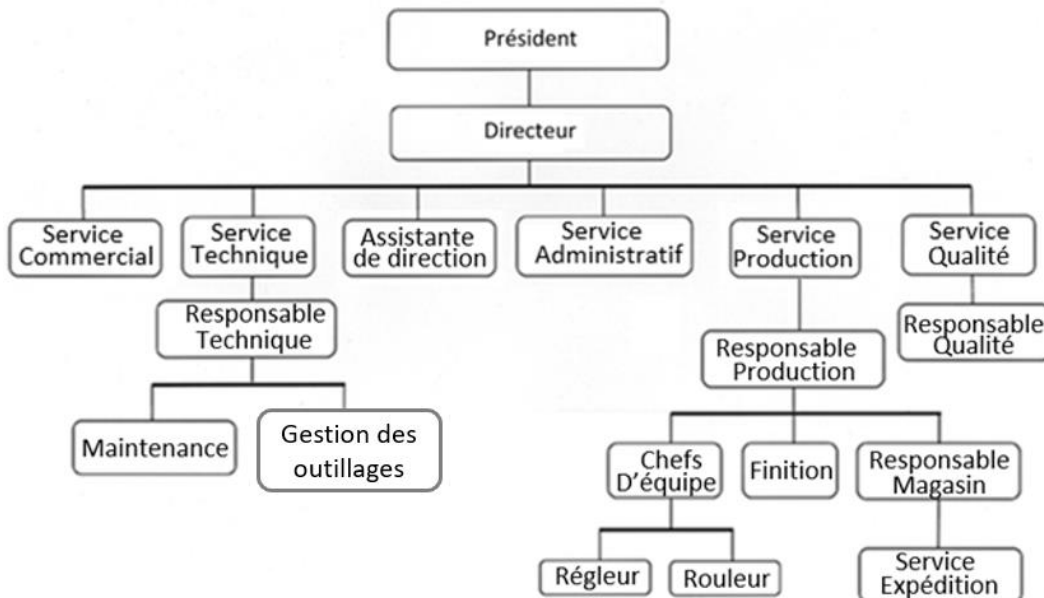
Président

Directeur

Service Commercial

Service Technique

Responsable Technique

Maintenance

Gestion des outillages

Assistante de direction

Service Administratif

Service Production

Responsable Production

Chefs D'équipe

Régleur

Rouleur

Finition

Responsable Magasin

Service Expédition

Service Qualité

Responsable Qualité